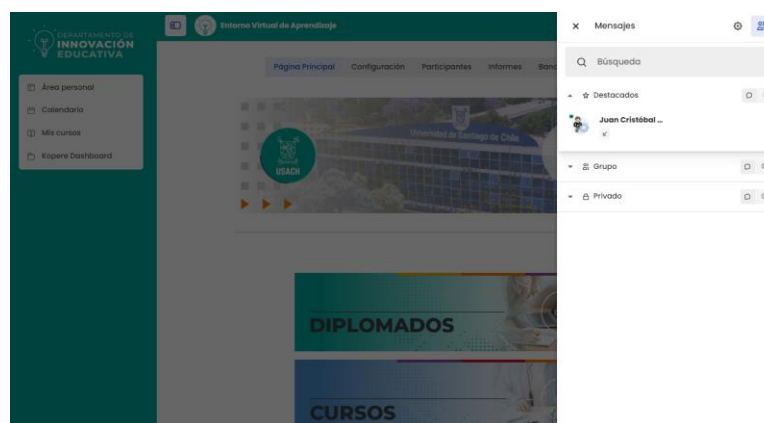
DEPARTAMENTO DE INNOVACIÓN EDUCATIVA

Entorno Virtual de Aprendizaje

Área personal
Calendario
Mis cursos
Kopere Dashboard

Página Principal Configuración Participantes Informes Banc

USACH

Universidad de Santiago de Chile

DIPLOMADOS

CURSOS

× Mensajes

Búsqueda

Destacados

Juan Cristóbal ...

Grupo

Privado